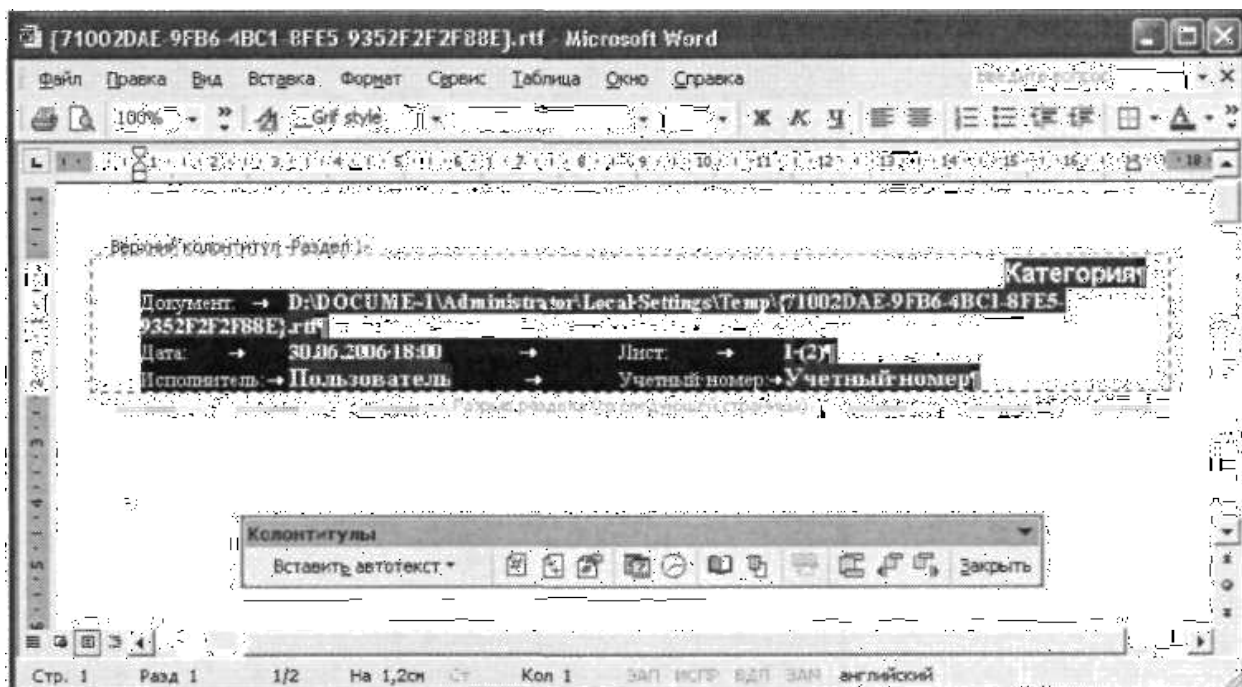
{71002DAE-9FB6-4BC1-8FE5-9352F2F2F88E}.rtf - Microsoft Word

Файл Правка Вид Вставка Формат Сервис Таблица Окно Справка

100% Grif style Ж К Ч

Верхний колонтитул -Раздел 1-

Категория¶

Документ: → D:\DOCUME~1\Administrator\Local Settings\Temp\{71002DAE-9FB6-4BC1-8FE5-9352F2F2F88E}.rtf¶

Дата: → 30.06.2006 18:00 → Лист: → 1 (2)¶

Исполнитель: → Пользователь → Учетный номер: → Учетный номер¶

Разрыв раздела (со следующей страницы)

Колонтитулы

Вставить автотекст ▾ Закрыть

Стр. 1 Разд 1 1/2 На 1,2см Ст Кол 1 ЗАП ИСПР ВДЛ ЗАМ английский